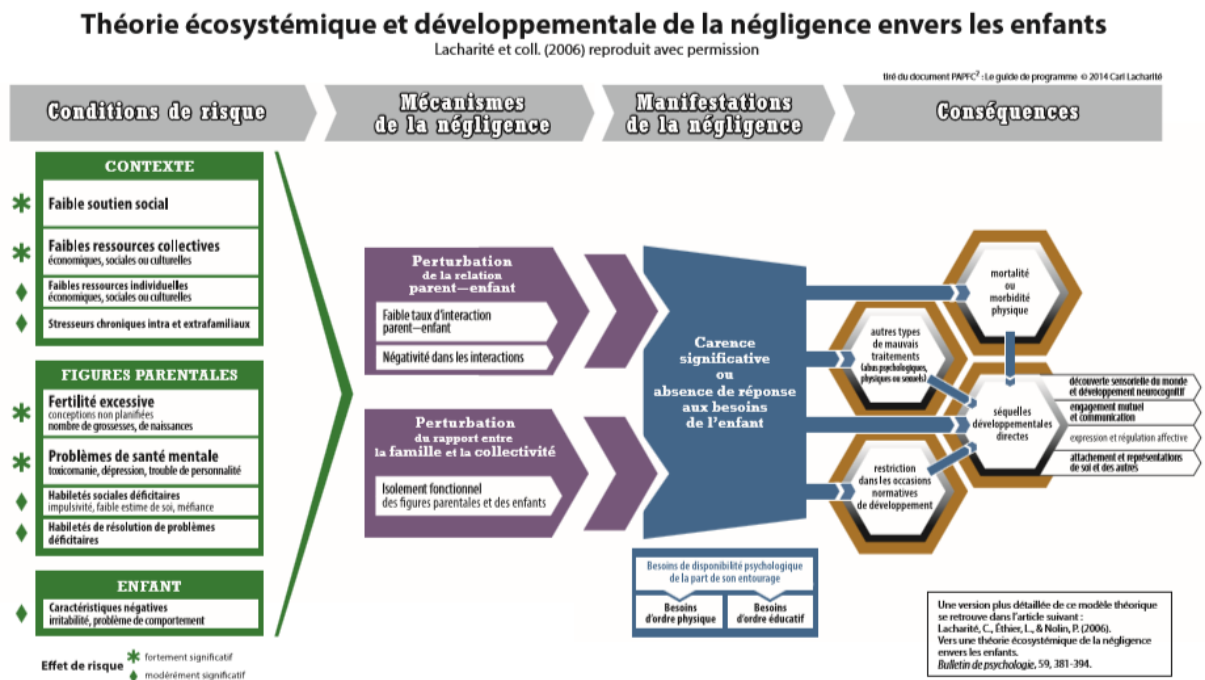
Théorie écosystémique et développementale de la négligence envers les enfants
Lacharité et coll. (2006) reproduit avec permission

tiré du document PAPFC$^2$ : Le guide de programme © 2014 Carl Lacharité

Conditions de risque

Mécanismes de la négligence

Manifestations de la négligence

Conséquences

CONTEXTE

Faible soutien social

Faibles ressources collectives
économiques, sociales ou culturelles

Faibles ressources individuelles
économiques, sociales ou culturelles

Stresseurs chroniques intra et extrafamiliaux

FIGURES PARENTALES

Fertilité excessive
conceptions non planifiées
nombre de grossesses, de naissances

Problèmes de santé mentale
toxicomanie, dépression, trouble de personnalité

Habiletés sociales déficitaires
impulsivité, faible estime de soi, méfiance

Habiletés de résolution de problèmes déficitaires

ENFANT

Caractéristiques négatives
irritabilité, problème de comportement

Effet de risque
fortement significatif
modérément significatif

Perturbation de la relation parent—enfant

Faible taux d'interaction parent—enfant

Négativité dans les interactions

Perturbation du rapport entre la famille et la collectivité

Isolement fonctionnel des figures parentales et des enfants

Carence significative ou absence de réponse aux besoins de l'enfant

Besoins de disponibilité psychologique de la part de son entourage

Besoins d'ordre physique

Besoins d'ordre éducatif

mortalité ou morbidité physique

autres types de mauvais traitements
(abus psychologiques, physiques ou sexuels)

restriction dans les occasions normatives de développement

séquelles développementales directes

découverte sensorielle du monde et développement neurocognitif

engagement mutuel et communication

expression et régulation affective

attachement et représentations de soi et des autres

Une version plus détaillée de ce modèle théorique se retrouve dans l'article suivant :
Lacharité, C., Éthier, L., & Nolin, P. (2006).
Vers une théorie écosystémique de la négligence envers les enfants.
Bulletin de psychologie, 59, 381-394.